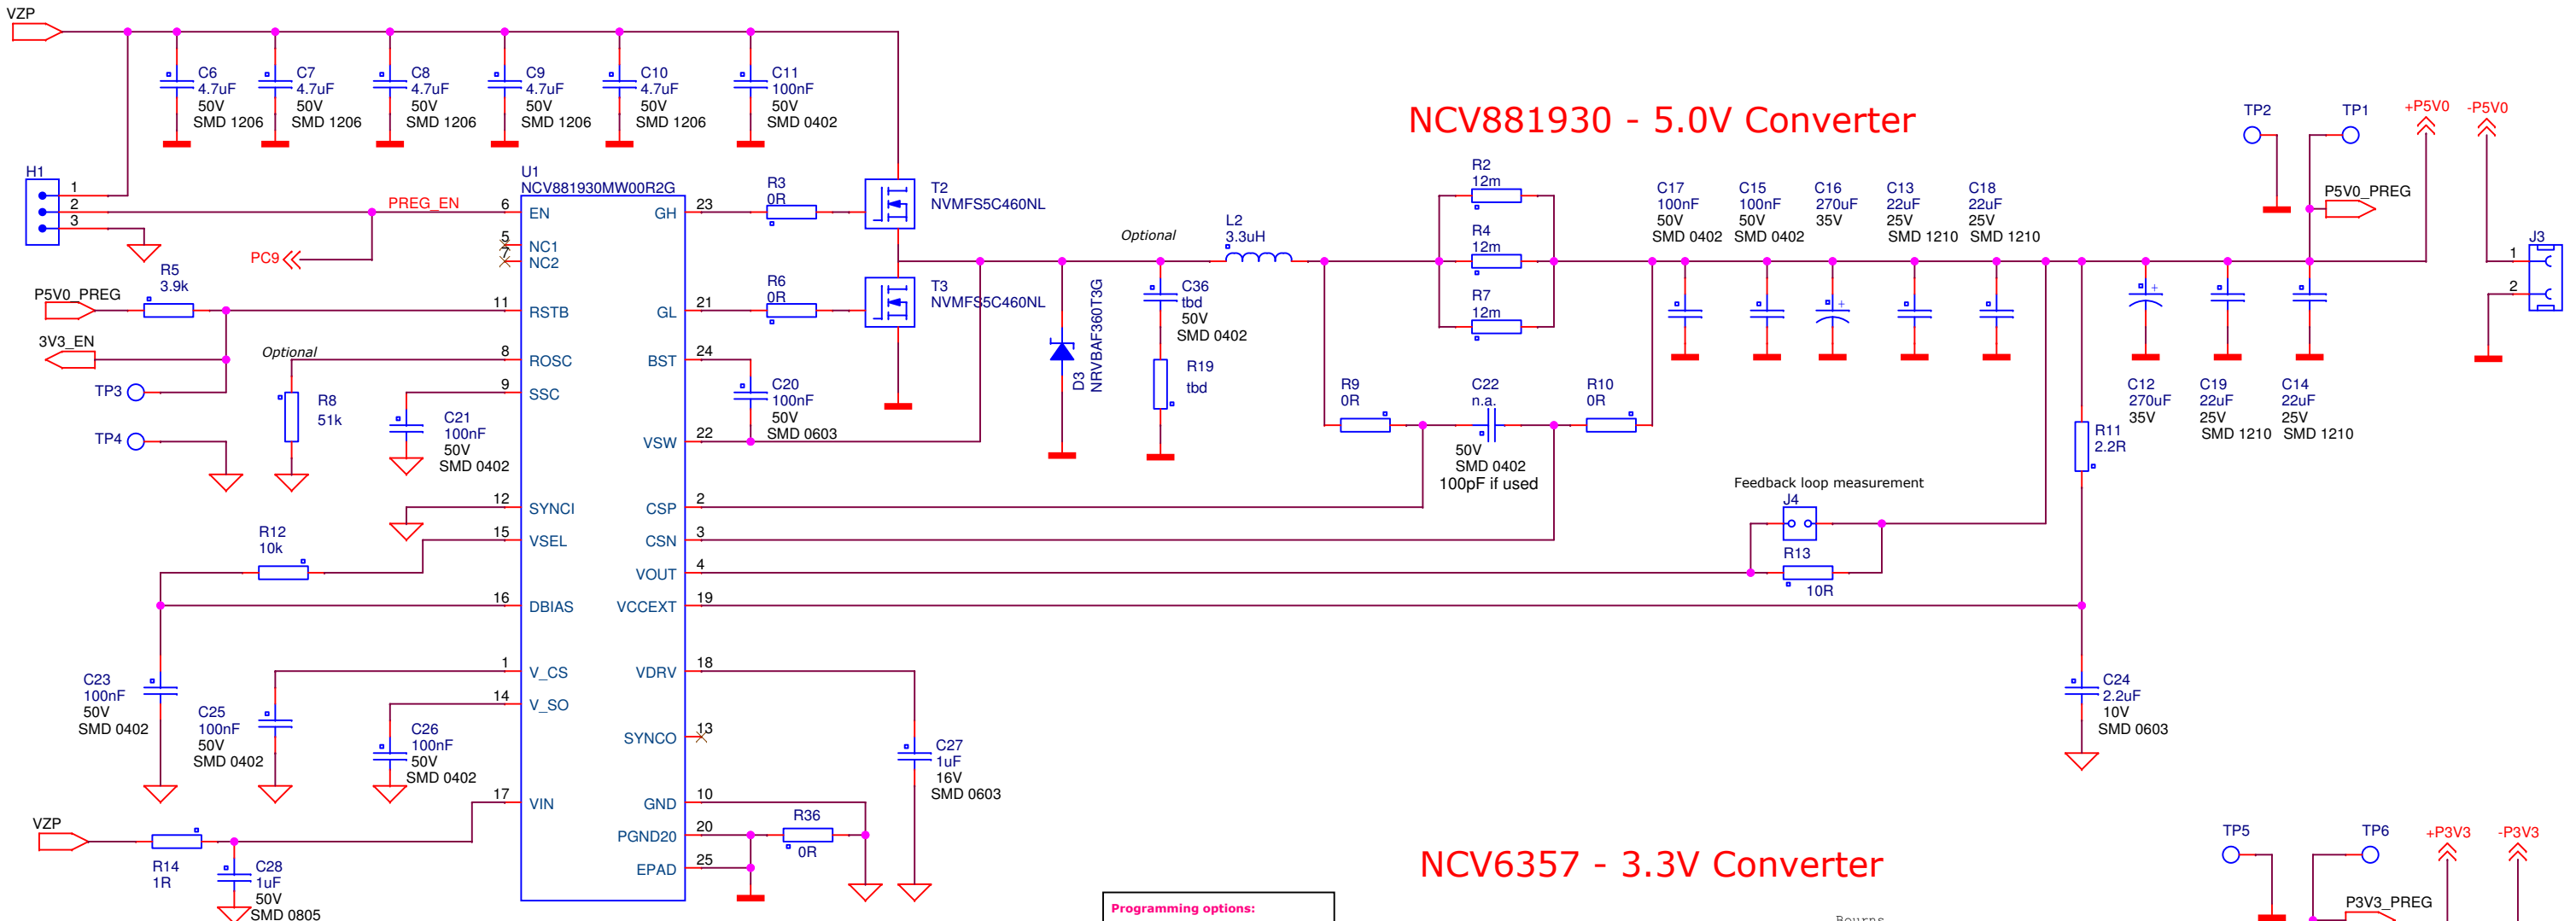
VZP

C6 4.7uF 50V SMD 1206
C7 4.7uF 50V SMD 1206
C8 4.7uF 50V SMD 1206
C9 4.7uF 50V SMD 1206
C10 4.7uF 50V SMD 1206
C11 100nF 50V SMD 0402

NCV881930 - 5.0V Converter

TP2 TP1 +P5V0 -P5V0

H1
1
2
3

PREG_EN
PC9

U1
NCV881930MW00R2G
6 EN
5 NC1
7 NC2
11 RSTB
8 ROSC
9 SSC
12 SYNCI
15 VSEL
16 DBIAS
1 V_CS
14 V_SO
17 VIN
GH 23
GL 21
BST 24
VSW 22
CSP 2
CSN 3
VOUT 4
VCCEXT 19
VDRV 18
SYNCO 13
GND 10
PGND20 20
EPAD 25

R3 0R
R6 0R
T2 NVMFS5C460NL
T3 NVMFS5C460NL

P5V0_PREG
R5 3.9k
3V3_EN
TP3
TP4
Optional
R8 51k
C21 100nF 50V SMD 0402
C20 100nF 50V SMD 0603
R12 10k

D3 NRVBAF360T3G
Optional
C36 tbd 50V SMD 0402
R19 tbd
L2 3.3uH

R2 12m
R4 12m
R7 12m

R9 0R
C22 n.a.
50V SMD 0402 100pF if used
R10 0R

C17 100nF 50V SMD 0402
C15 100nF 50V SMD 0402
C16 270uF 35V
C13 22uF 25V SMD 1210
C18 22uF 25V SMD 1210

P5V0_PREG
J3
1
2

C12 270uF 35V
C19 22uF 25V SMD 1210
C14 22uF 25V SMD 1210
R11 2.2R

Feedback loop measurement
J4
R13 10R

C23 100nF 50V SMD 0402
C25 100nF 50V SMD 0402
C26 100nF 50V SMD 0402
C27 1uF 16V SMD 0603
C24 2.2uF 10V SMD 0603

R36 0R

VZP
R14 1R
C28 1uF 50V SMD 0805

NCV6357 - 3.3V Converter

TP5 TP6 +P3V3 -P3V3
P3V3_PREG

Programming options:
Bourns